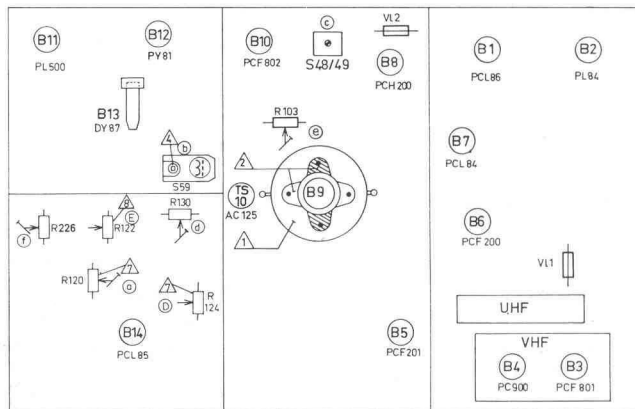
B11
PL500

B12
PY81

B13
DY87

4
b
a
S59

B10
PCF802

c
S48/49

VL2

B8
PCH200

R103
e

2

TS
10
AC125

B9

1

B5
PCF201

B1
PCL86

B2
PL84

B7
PCL84

B6
PCF200

VL1

UHF

VHF
B4
PC900
B3
PCF801

f
R226

8
E
R122

R130
d

R120
7
a

7
D
R
124

B14
PCL85